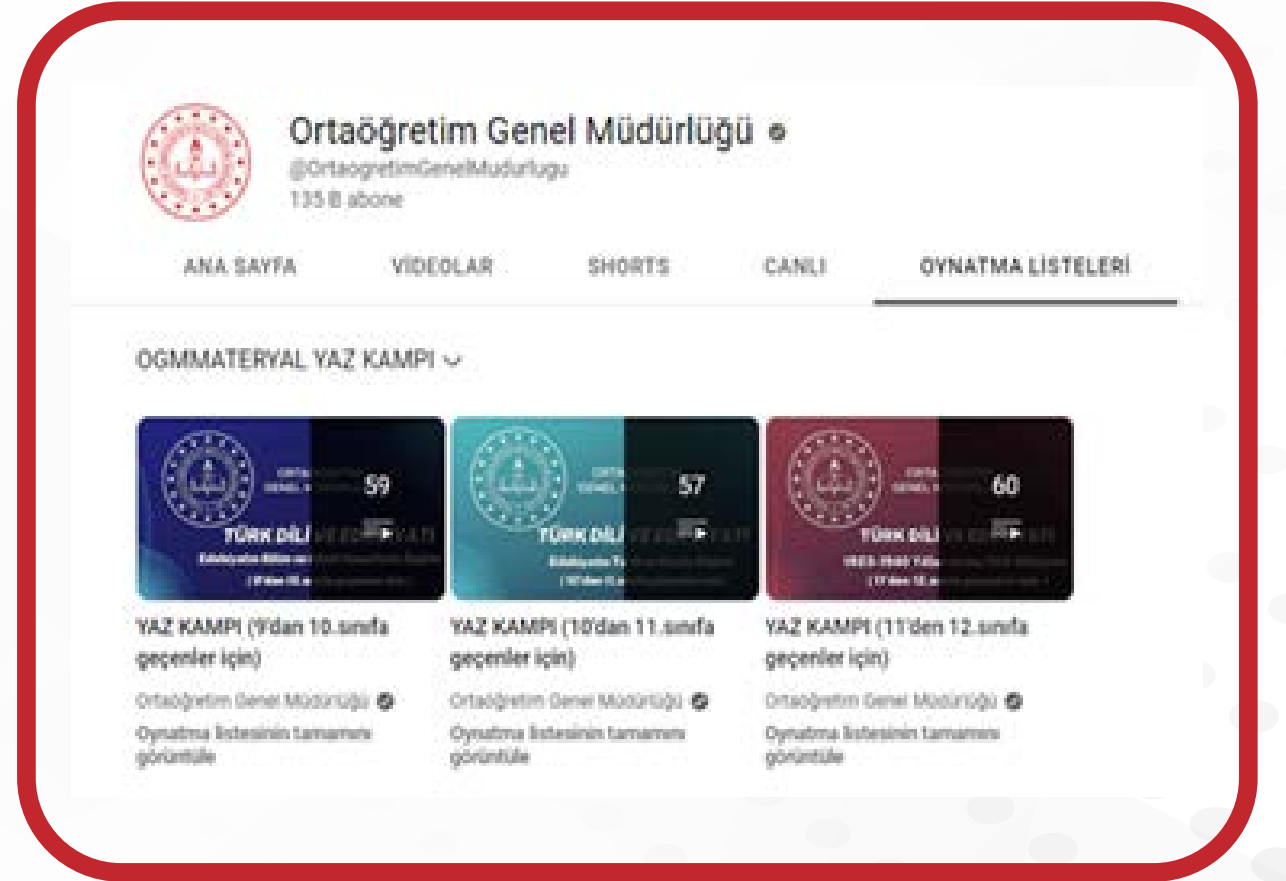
Ortaöğretim Genel Müdürlüğü

@OrtaogretimGenelMudurlugu

135 B abone

ANA SAYFA

VİDEOLAR

SHORTS

CANLI

OYNATMA LİSTELERİ

OGMMATERYAL YAZ KAMPI

59

TÜRK DİLİ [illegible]

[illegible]

57

TÜRK DİLİ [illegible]

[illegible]

60

TÜRK DİLİ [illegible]

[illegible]

YAZ KAMPI (9'dan 10.sınıfa geçenler için)

Ortaöğretim Genel Müdürlüğü

Oynatma listesinin tamamını görüntüle

YAZ KAMPI (10'dan 11.sınıfa geçenler için)

Ortaöğretim Genel Müdürlüğü

Oynatma listesinin tamamını görüntüle

YAZ KAMPI (11'den 12.sınıfa geçenler için)

Ortaöğretim Genel Müdürlüğü

Oynatma listesinin tamamını görüntüle